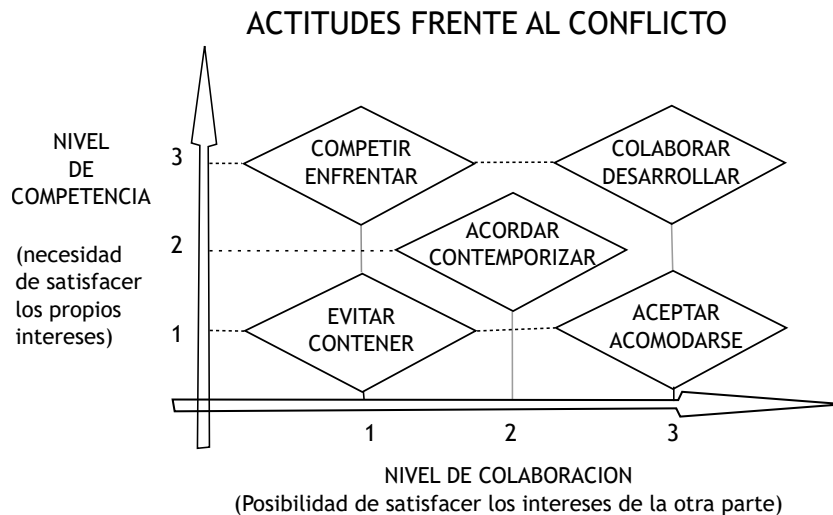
ACTITUDES FRENTE AL CONFLICTO

NIVEL DE COMPETENCIA

(necesidad de satisfacer los propios intereses)

3

2

1

COMPETIR ENFRENTAR

COLABORAR DESARROLLAR

ACORDAR CONTEMPORIZAR

EVITAR CONTENER

ACEPTAR ACOMODARSE

1

2

3

NIVEL DE COLABORACION
(Posibilidad de satisfacer los intereses de la otra parte)